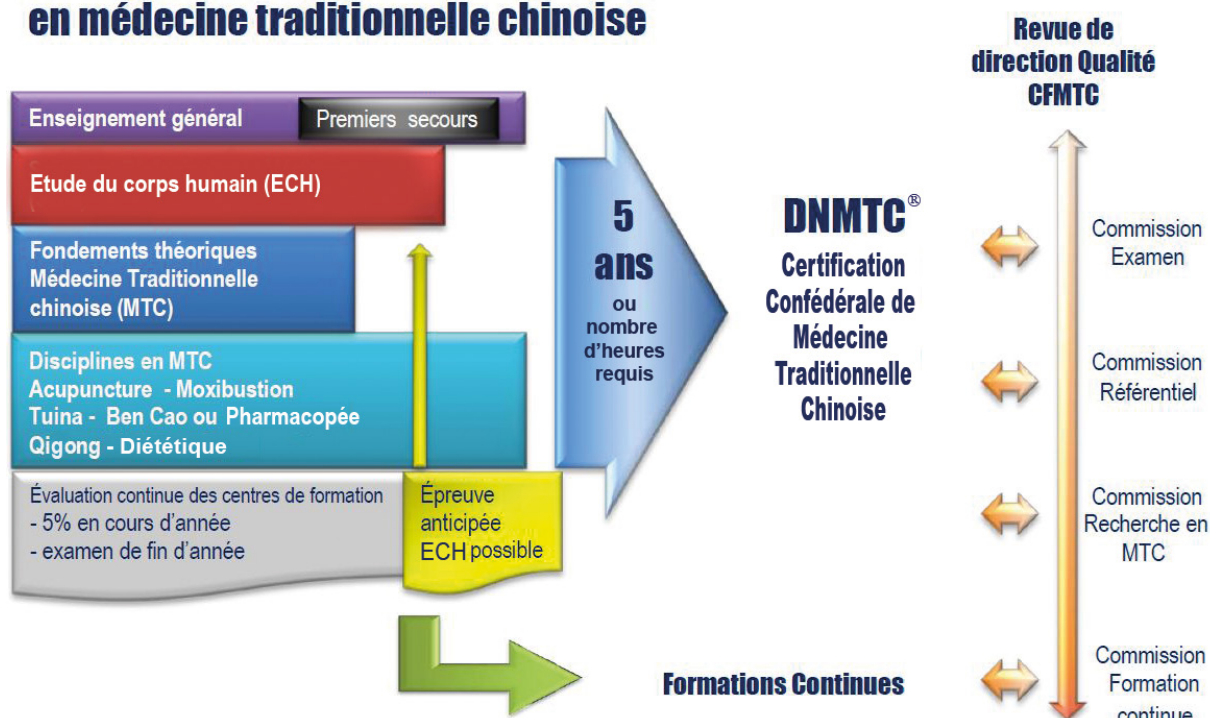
en médecine traditionnelle chinoise

Enseignement général

Premiers secours

Etude du corps humain (ECH)

Fondements théoriques Médecine Traditionnelle chinoise (MTC)

Disciplines en MTC
Acupuncture - Moxibustion
Tuina - Ben Cao ou Pharmacopée
Qigong - Diététique

Évaluation continue des centres de formation
- 5% en cours d'année
- examen de fin d'année

Épreuve anticipée ECH possible

5 ans
ou nombre d'heures requis

DNMTC®
Certification Confédérale de Médecine Traditionnelle Chinoise

Formations Continues

Revue de direction Qualité CFMTC

Commission Examen

Commission Référentiel

Commission Recherche en MTC

Commission Formation continue